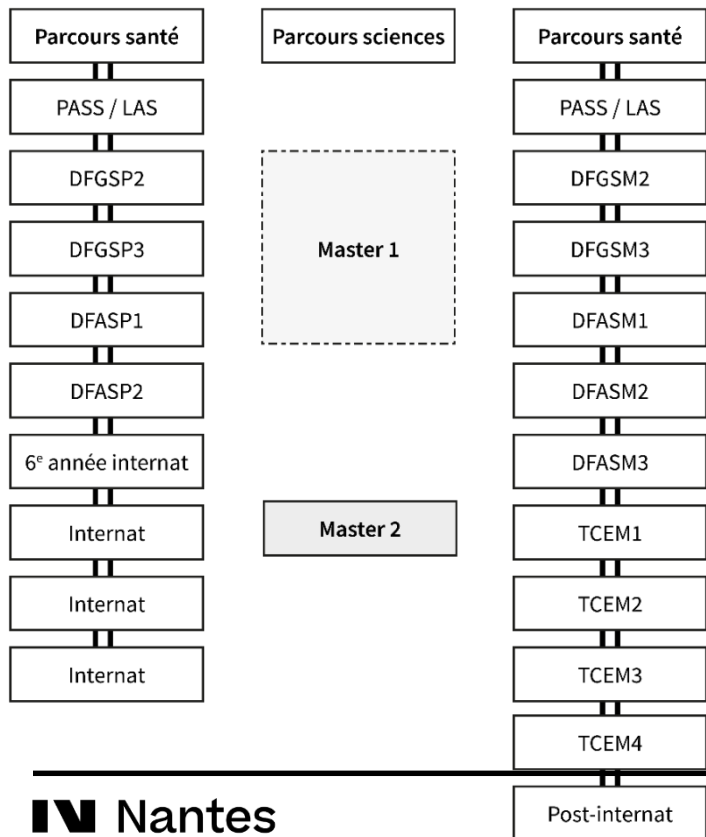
Parcours santé

PASS / LAS

DFGSP2

DFGSP3

DFASP1

DFASP2

6$^{e}$ année internat

Internat

Internat

Internat

Parcours sciences

Master 1

Master 2

Parcours santé

PASS / LAS

DFGSM2

DFGSM3

DFASM1

DFASM2

DFASM3

TCEM1

TCEM2

TCEM3

TCEM4

Post-internat

N Nantes